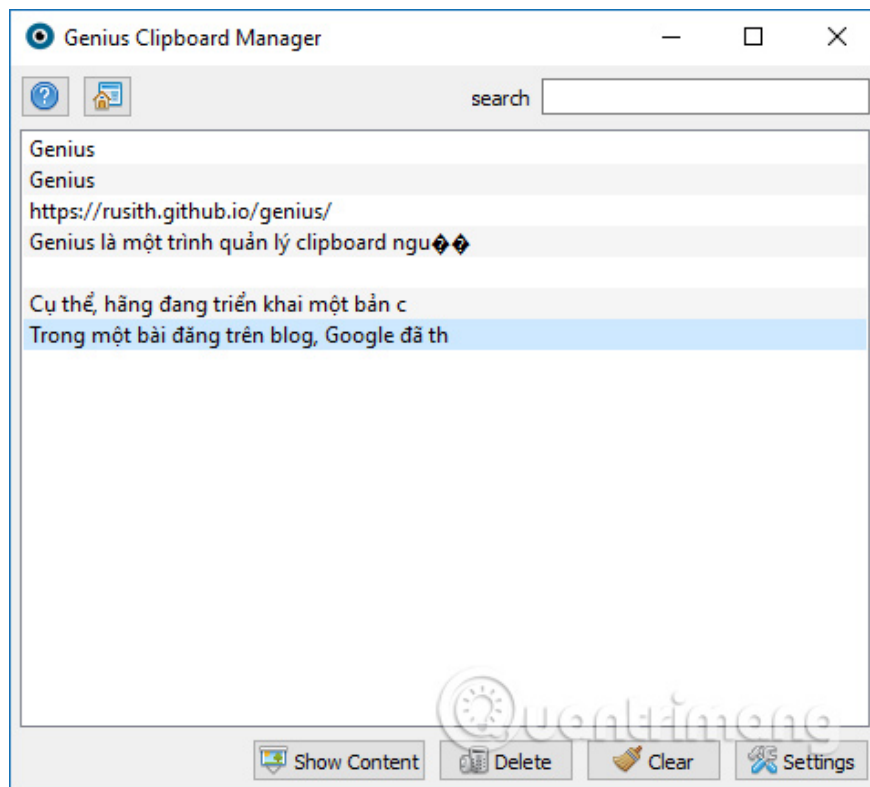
Genius Clipboard Manager

search

Genius
Genius
https://rusith.github.io/genius/
Genius là một trình quản lý clipboard ngu��

Cụ thể, hãng đang triển khai một bản c
Trong một bài đăng trên blog, Google đã th

Quantrimang

Show Content
Delete
Clear
Settings